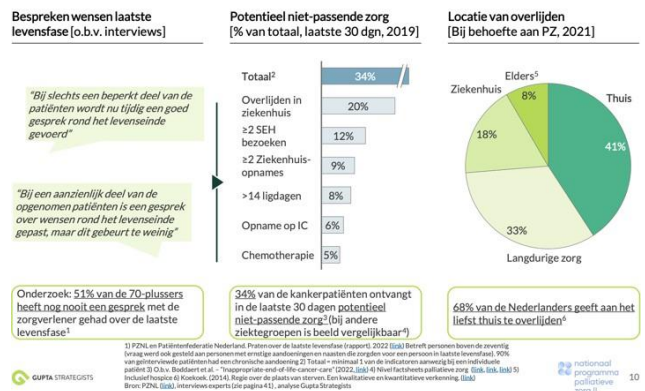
Bespreken wensen laatste levensfase [o.b.v. interviews]

"Bij slechts een beperkt deel van de patiënten wordt nu tijdig een goed gesprek rond het levenseinde gevoerd"

"Bij een aanzienlijk deel van de opgenomen patiënten is een gesprek over wensen rond het levenseinde gepast, maar dit gebeurt te weinig"

Onderzoek: 51% van de 70-plussers heeft nog nooit een gesprek met de zorgverlener gehad over de laatste levensfase$^1$

Potentieel niet-passende zorg [% van totaal, laatste 30 dgn, 2019]

| | |
|---|---|
| Totaal$^2$ | 34% |
| Overlijden in ziekenhuis | 20% |
| ≥2 SEH bezoeken | 12% |
| ≥2 Ziekenhuis-opnames | 9% |
| >14 ligdagen | 8% |
| Opname op IC | 6% |
| Chemotherapie | 5% |

34% van de kankerpatiënten ontvangt in de laatste 30 dagen potentieel niet-passende zorg$^3$ (bij andere ziektegroepen is beeld vergelijkbaar$^4$)

Locatie van overlijden [Bij behoefte aan PZ, 2021]

Elders$^5$
Ziekenhuis
Thuis
8%
18%
41%
33%
Langdurige zorg

68% van de Nederlanders geeft aan het liefst thuis te overlijden$^6$

1) PZNL en Patiëntenfederatie Nederland. Praten over de laatste levensfase (rapport). 2022 (link) Betreft personen boven de zeventig (vraag werd ook gesteld aan personen met ernstige aandoeningen en naasten die zorgden voor een persoon in laatste levensfase). 90% van geïnterviewde patiënten had een chronische aandoening 2) Totaal = minimaal 1 van de indicatoren aanwezig bij een individuele patiënt 3) O.b.v. Boddaert et al. – "Inappropriate-end-of-life-cancer-care" (2022, link) 4) Nivel factsheets palliatieve zorg (link, link, link) 5) Inclusief hospice 6) Koekoek. (2014). Regie over de plaats van sterven. Een kwalitatieve en kwantitatieve verkenning. (link)
Bron: PZNL (link), interviews experts (zie pagina 41) , analyse Gupta Strategists

GUPTA STRATEGISTS

nationaal programma palliatieve zorg II

10